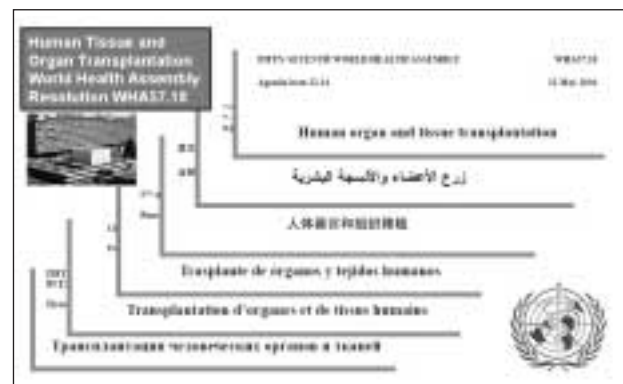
Human Tissue and Organ Transplantation World Health Assembly Resolution WHA57.18

FIFTY-SEVENTH WORLD HEALTH ASSEMBLY WHA57.18

Agenda item 12.14 22 May 2004

Human organ and tissue transplantation

زرع الأعضاء والأنسجة البشرية

人体器官和组织移植

Trasplante de órganos y tejidos humanos

Transplantation d'organes et de tissus humains

Трансплантация человеческих органов и тканей

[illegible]